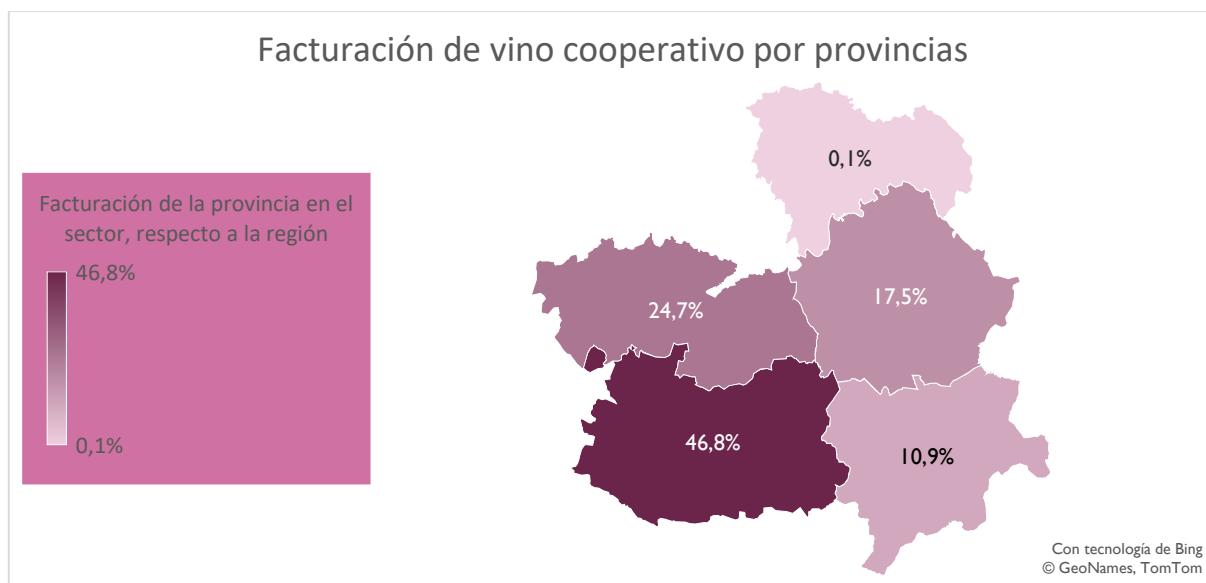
Facturación de vino cooperativo por provincias

Facturación de la provincia en el sector, respecto a la región

46,8%

0,1%

0,1%

24,7%

17,5%

46,8%

10,9%

Con tecnología de Bing
© GeoNames, TomTom